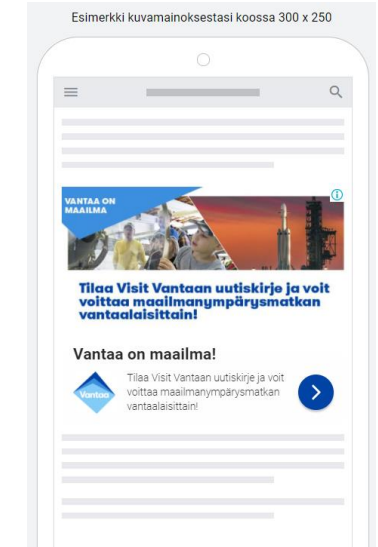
Esimerkki kuvamainoksestasi koossa 300 x 250

VANTAA ON MAAILMA

Tilaa Visit Vantaan uutiskirje ja voit voittaa maailmanympärysmatkan vantaalaisittain!

Vantaa on maailma!

Vantaa

Tilaa Visit Vantaan uutiskirje ja voit voittaa maailmanympärysmatkan vantaalaisittain!